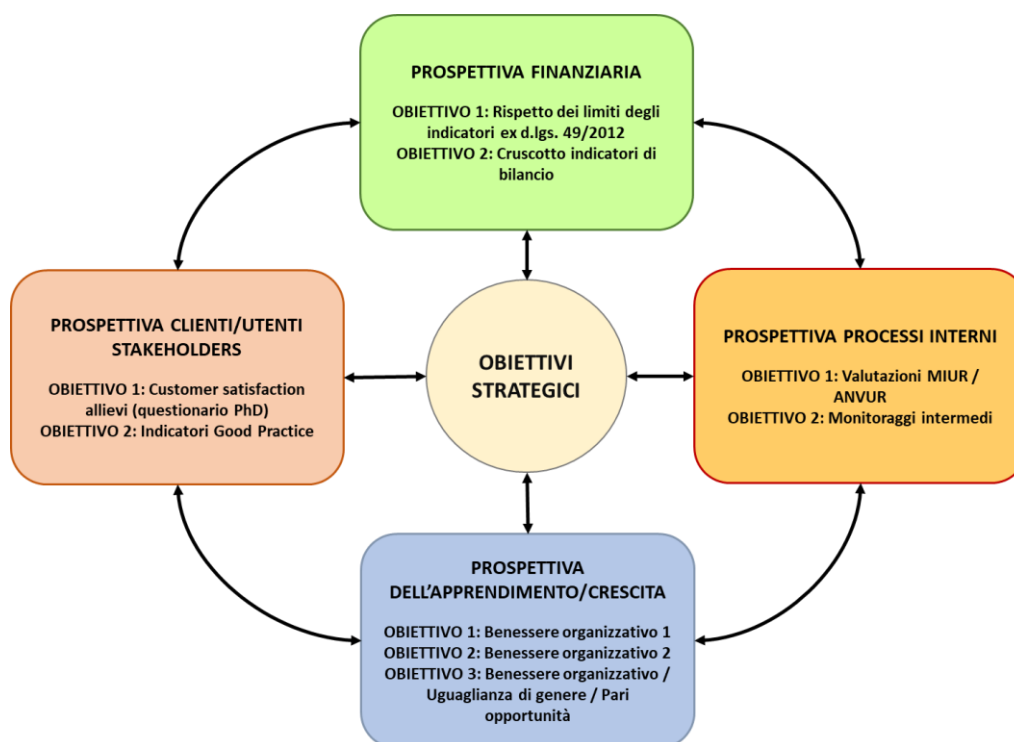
PROSPETTIVA FINANZIARIA

OBIETTIVO 1: Rispetto dei limiti degli indicatori ex d.lgs. 49/2012
OBIETTIVO 2: Cruscotto indicatori di bilancio

PROSPETTIVA CLIENTI/UTENTI STAKEHOLDERS

OBIETTIVO 1: Customer satisfaction allievi (questionario PhD)
OBIETTIVO 2: Indicatori Good Practice

OBIETTIVI STRATEGICI

PROSPETTIVA PROCESSI INTERNI

OBIETTIVO 1: Valutazioni MIUR / ANVUR
OBIETTIVO 2: Monitoraggi intermedi

PROSPETTIVA DELL'APPRENDIMENTO/CRESCITA

OBIETTIVO 1: Benessere organizzativo 1
OBIETTIVO 2: Benessere organizzativo 2
OBIETTIVO 3: Benessere organizzativo / Uguaglianza di genere / Pari opportunità